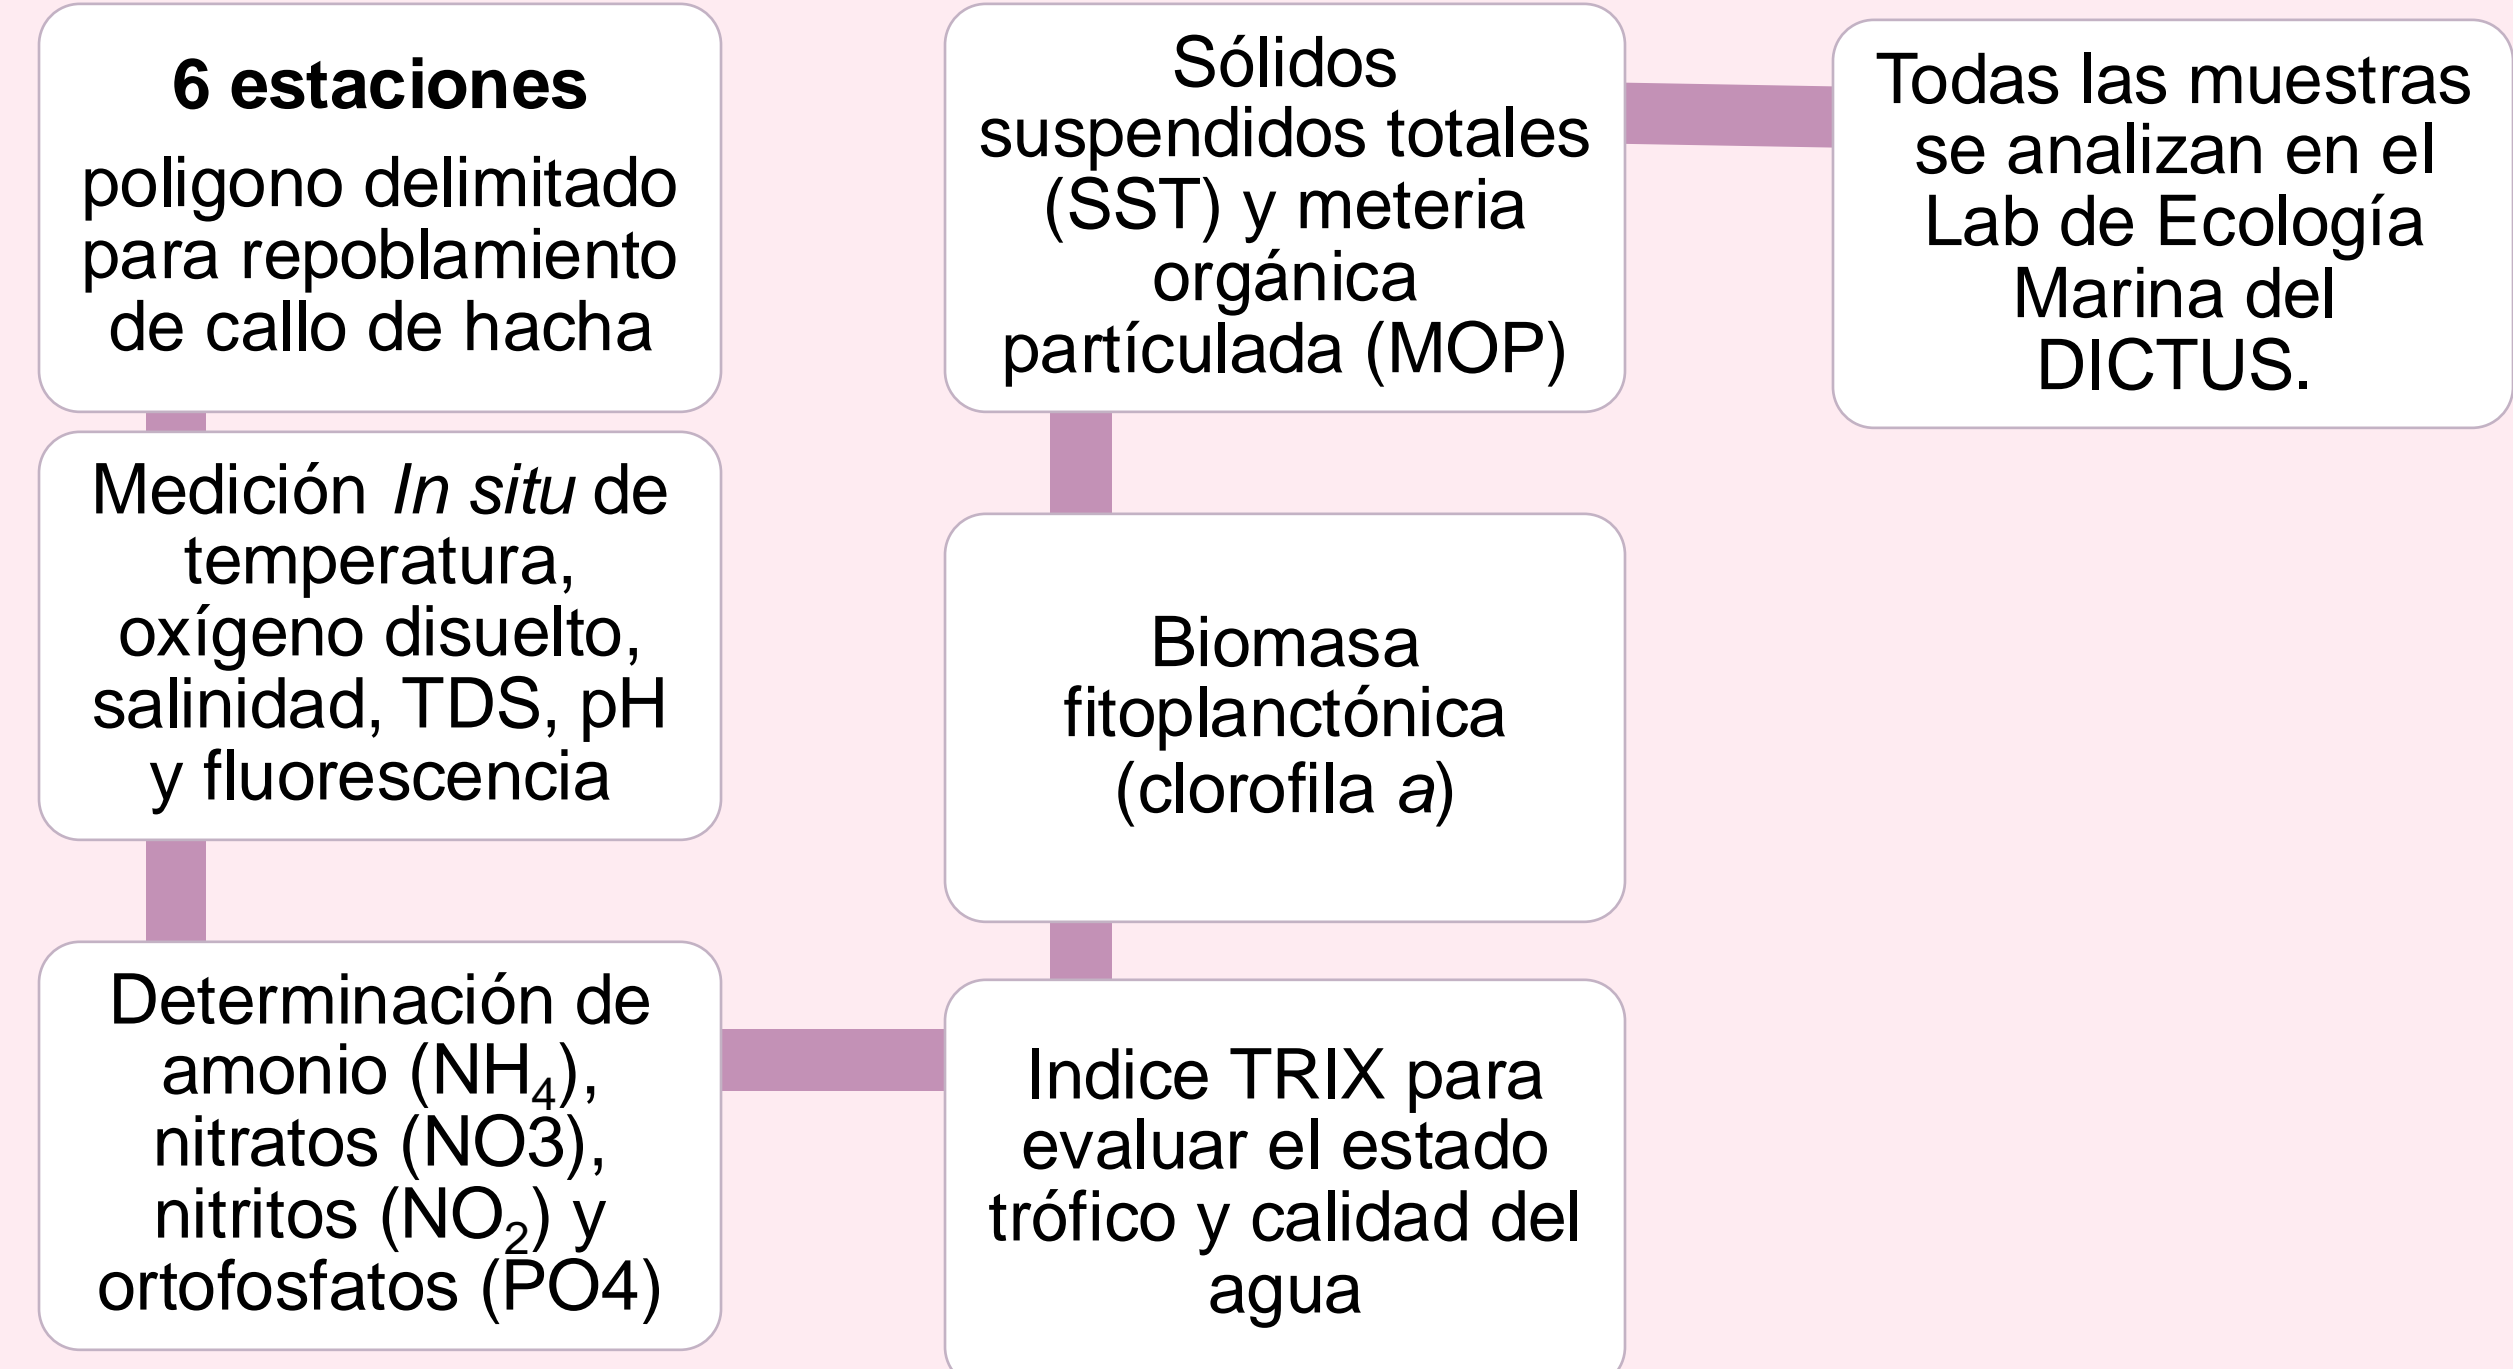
6 estaciones
poligono delimitado para repoblamiento de callo de hacha

Medición *In situ* de temperatura, oxígeno disuelto, salinidad, TDS, pH y fluorescencia

Determinación de amonio ($NH_4$), nitratos (NO3), nitritos ($NO_2$) y ortofosfatos (PO4)

Indice TRIX para evaluar el estado trófico y calidad del agua

Biomasa fitoplanctónica (clorofila *a*)

Sólidos suspendidos totales (SST) y meteria orgánica partículada (MOP)

Todas las muestras se analizan en el Lab de Ecología Marina del DICTUS.